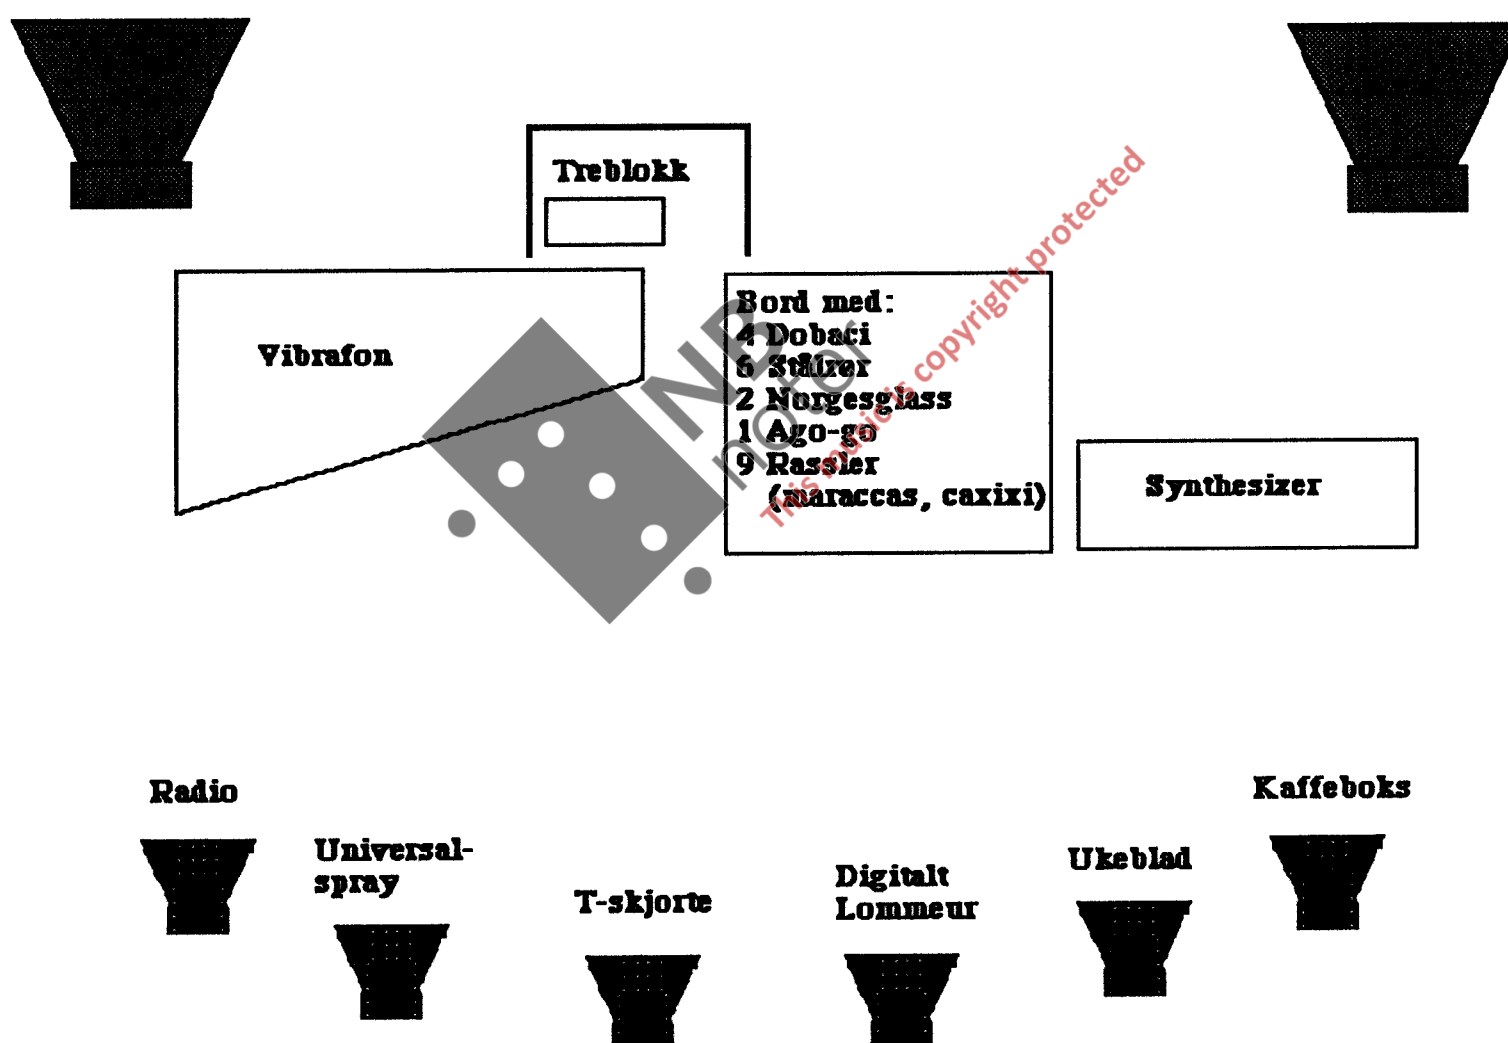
Treblokk

Vibrafon

Bord med:
4 Dobaci
6 Stålrør
2 Norgesglass
1 Ago-go
9 Rassler
(maraccas, caxixi)

Synthesizer

NB noter

This music is copyright protected

Radio

Universal-spray

T-skjorte

Digitalt Lommeur

Ukeblad

Kaffeboks